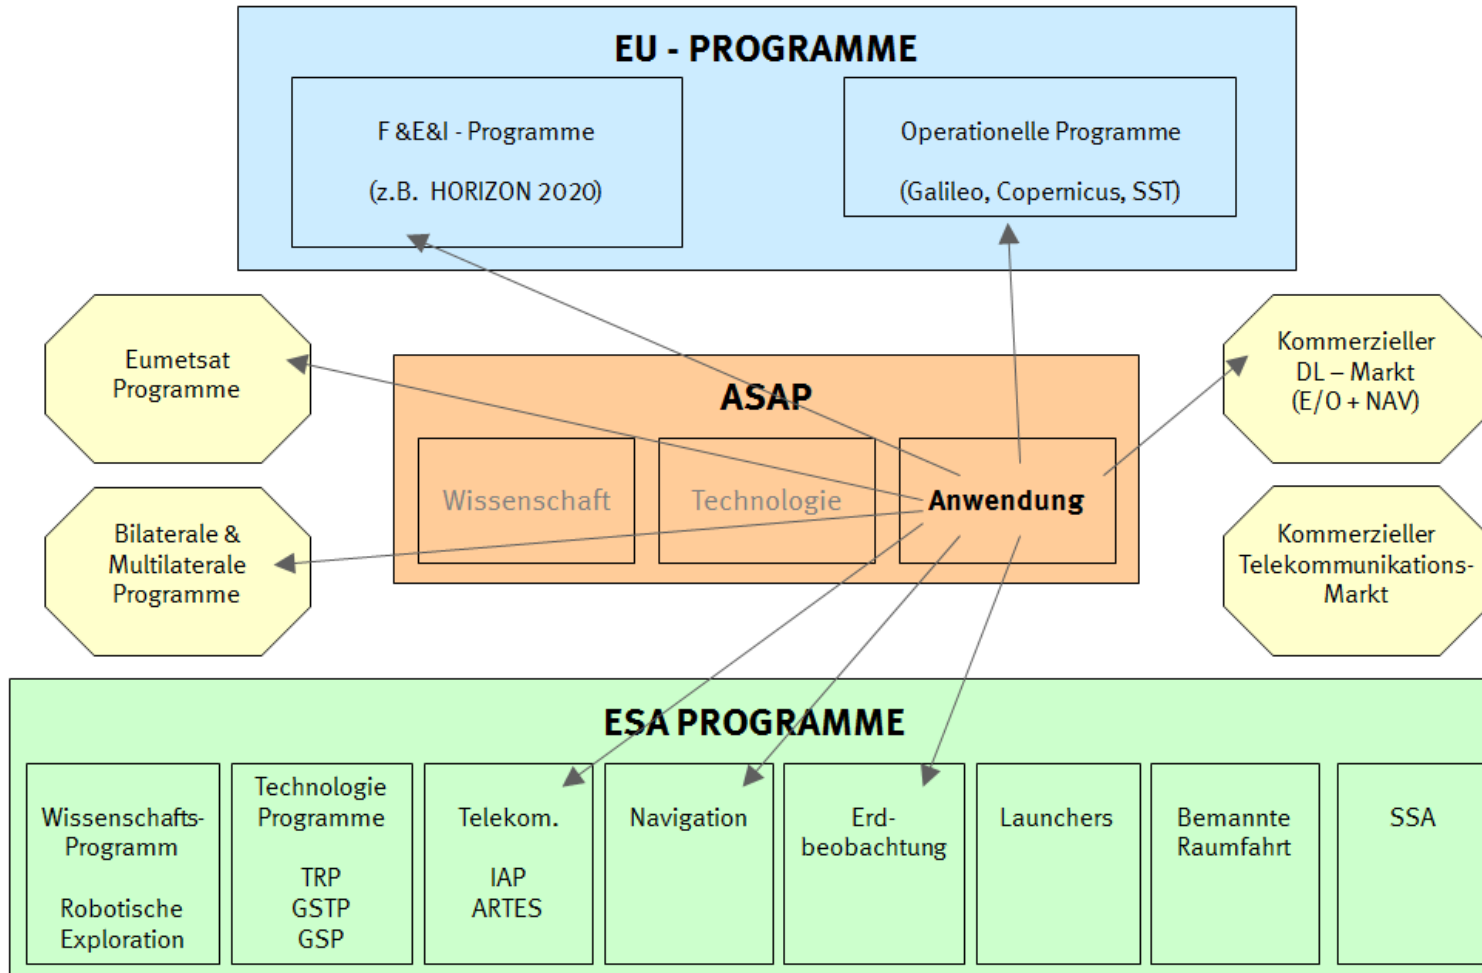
EU - PROGRAMME

F &E&I - Programme

(z.B. HORIZON 2020)

Operationelle Programme

(Galileo, Copernicus, SST)

Eumetsat Programme

Kommerzieller DL – Markt (E/O + NAV)

ASAP

Wissenschaft

Technologie

Anwendung

Bilaterale & Multilaterale Programme

Kommerzieller Telekommunikations-Markt

ESA PROGRAMME

Wissenschafts-Programm

Robotische Exploration

Technologie Programme

TRP
GSTP
GSP

Telekom.

IAP
ARTES

Navigation

Erd-beobachtung

Launchers

Bemannte Raumfahrt

SSA